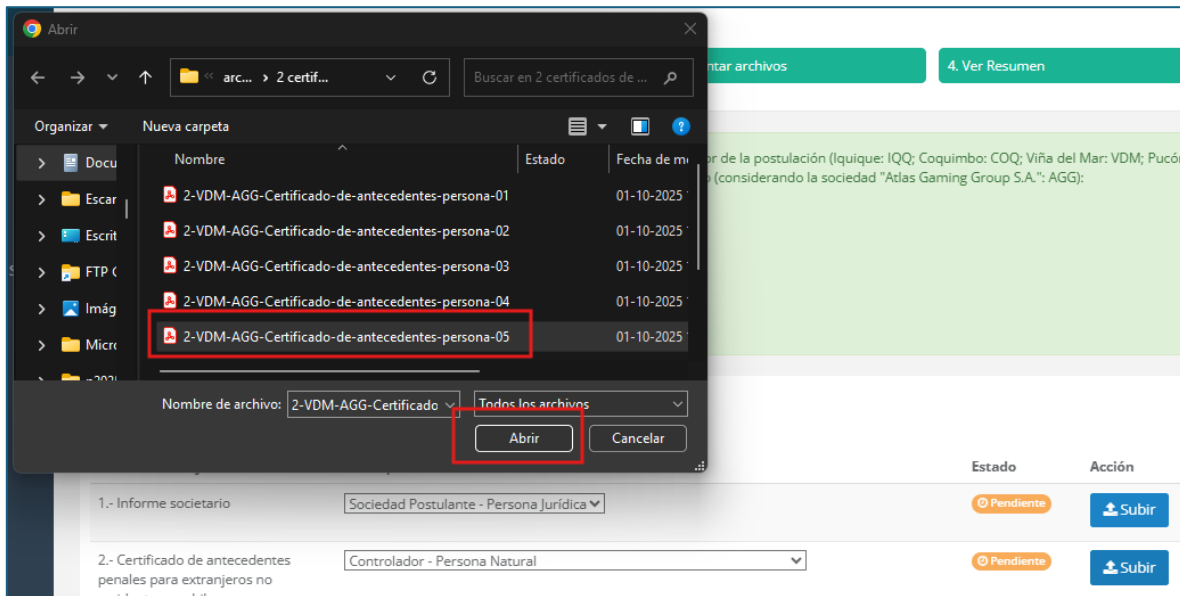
Abrir

arc... › 2 certif...

Buscar en 2 certificados de ...

Organizar ▾ Nueva carpeta

Docu
Escar
Escrit
FTP (
Imág
Micro

| Nombre | Estado | Fecha de m |
|---|---|---|
| 2-VDM-AGG-Certificado-de-antecedentes-persona-01 | | 01-10-2025 |
| 2-VDM-AGG-Certificado-de-antecedentes-persona-02 | | 01-10-2025 |
| 2-VDM-AGG-Certificado-de-antecedentes-persona-03 | | 01-10-2025 |
| 2-VDM-AGG-Certificado-de-antecedentes-persona-04 | | 01-10-2025 |
| 2-VDM-AGG-Certificado-de-antecedentes-persona-05 | | 01-10-2025 |

Nombre de archivo: 2-VDM-AGG-Certificado
Todos los archivos
Abrir
Cancelar

ntar archivos
4. Ver Resumen

or de la postulación (Iquique: IQQ; Coquimbo: COQ; Viña del Mar: VDM; Pucó
o (considerando la sociedad "Atlas Gaming Group S.A.": AGG):

Estado
Acción

1.- Informe societario
Sociedad Postulante - Persona Jurídica
Pendiente
Subir

2.- Certificado de antecedentes penales para extranjeros no
Controlador - Persona Natural
Pendiente
Subir